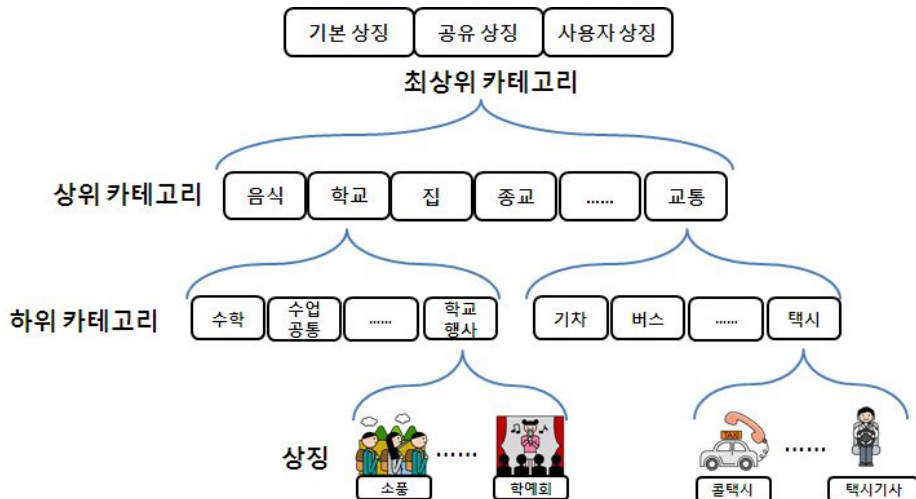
기본 상징 | 공유 상징 | 사용자 상징

최상위 카테고리

상위 카테고리

음식 | 학교 | 집 | 종교 | ...... | 교통

하위 카테고리

수학 | 수업 공통 | ...... | 학교 행사

기차 | 버스 | ...... | 택시

상징

......

TAXI

......

소풍

학예회

콜택시

택시기사